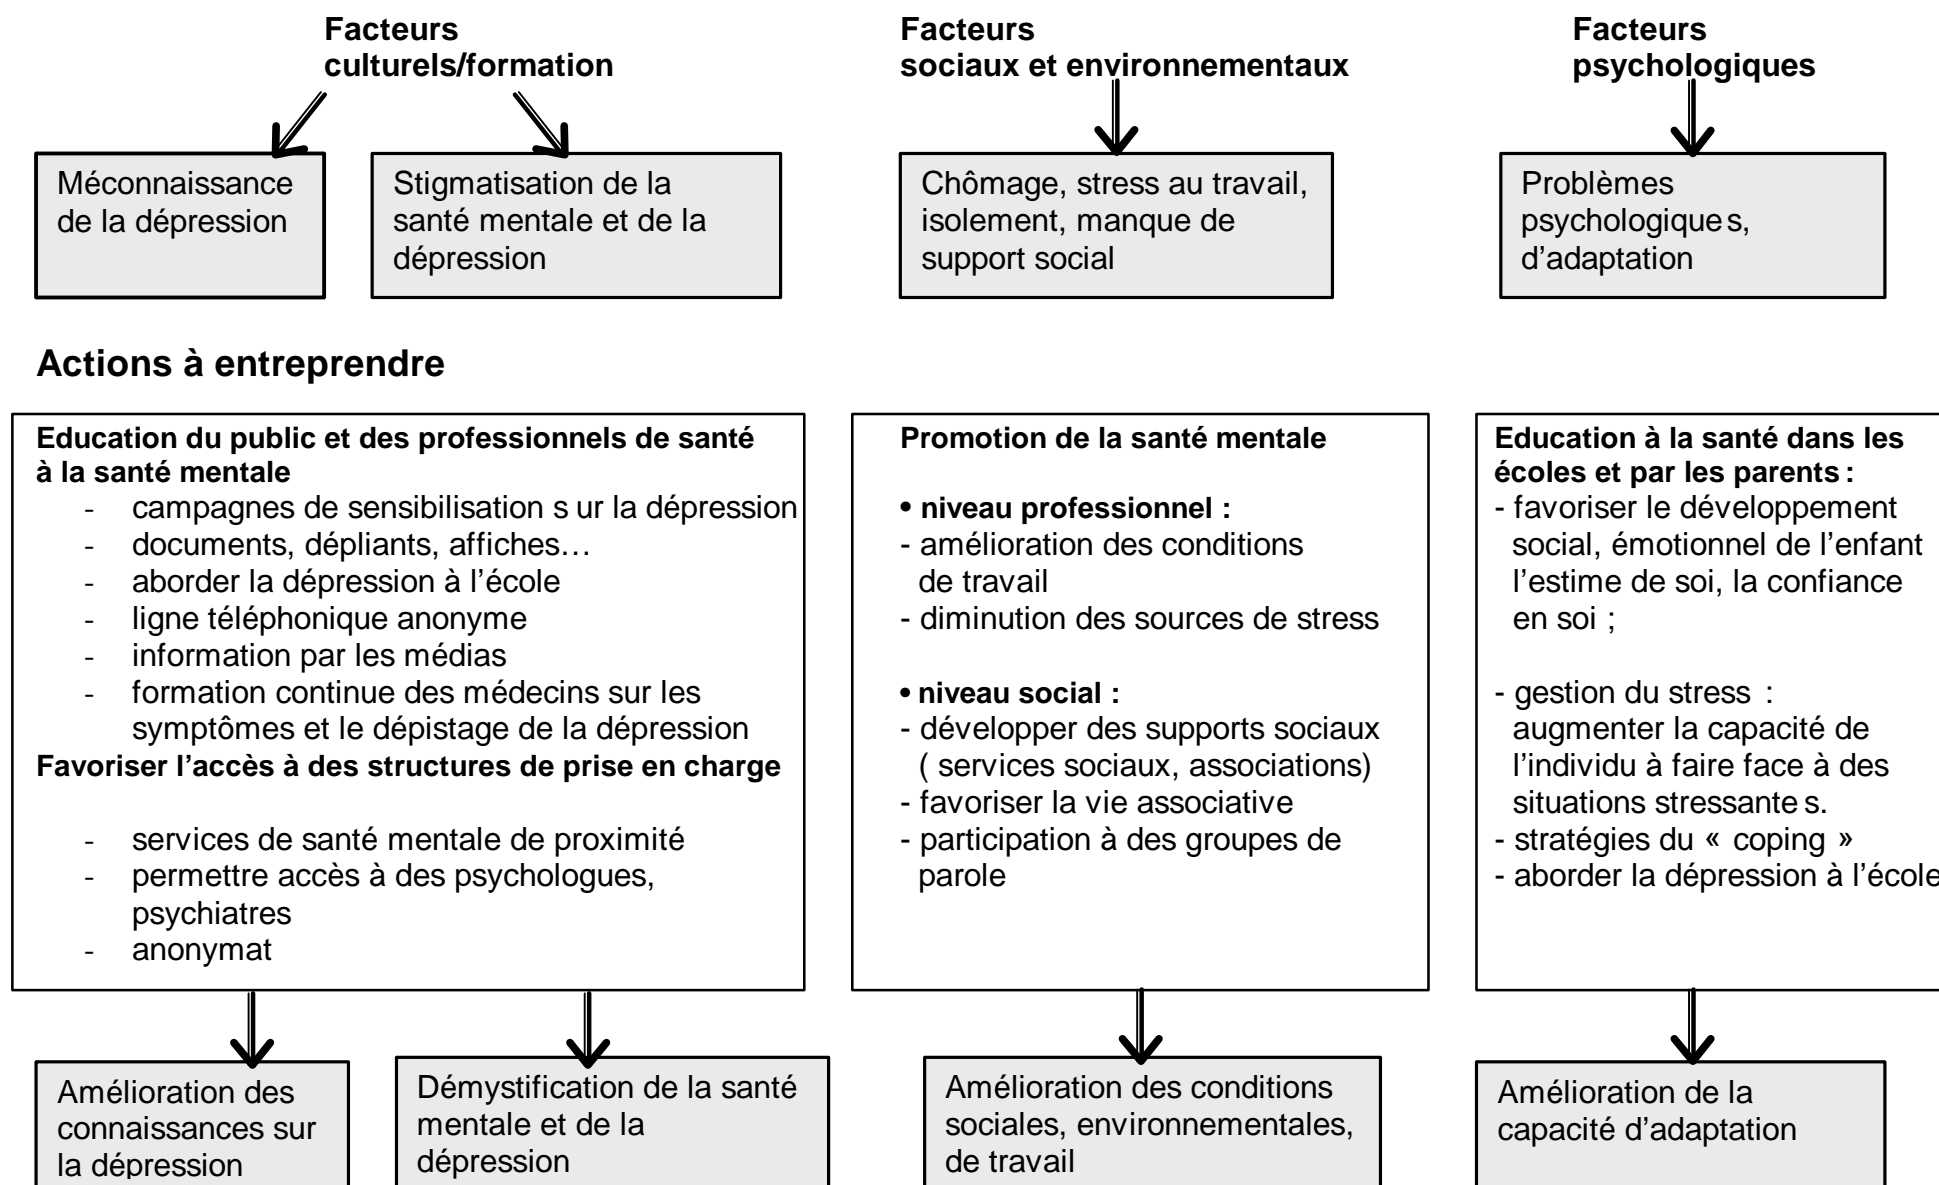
Facteurs culturels/formation

Méconnaissance de la dépression

Stigmatisation de la santé mentale et de la dépression

Facteurs sociaux et environnementaux

Chômage, stress au travail, isolement, manque de support social

Facteurs psychologiques

Problèmes psychologique s, d'adaptation

Actions à entreprendre

Education du public et des professionnels de santé à la santé mentale
- campagnes de sensibilisation s ur la dépression
- documents, dépliants, affiches…
- aborder la dépression à l'école
- ligne téléphonique anonyme
- information par les médias
- formation continue des médecins sur les symptômes et le dépistage de la dépression
Favoriser l'accès à des structures de prise en charge
- services de santé mentale de proximité
- permettre accès à des psychologues, psychiatres
- anonymat

Promotion de la santé mentale

• niveau professionnel :
- amélioration des conditions de travail
- diminution des sources de stress

• niveau social :
- développer des supports sociaux ( services sociaux, associations)
- favoriser la vie associative
- participation à des groupes de parole

Education à la santé dans les écoles et par les parents :
- favoriser le développement social, émotionnel de l'enfant l'estime de soi, la confiance en soi ;

- gestion du stress : augmenter la capacité de l'individu à faire face à des situations stressante s.
- stratégies du « coping »
- aborder la dépression à l'école

Amélioration des connaissances sur la dépression

Démystification de la santé mentale et de la dépression

Amélioration des conditions sociales, environnementales, de travail

Amélioration de la capacité d'adaptation